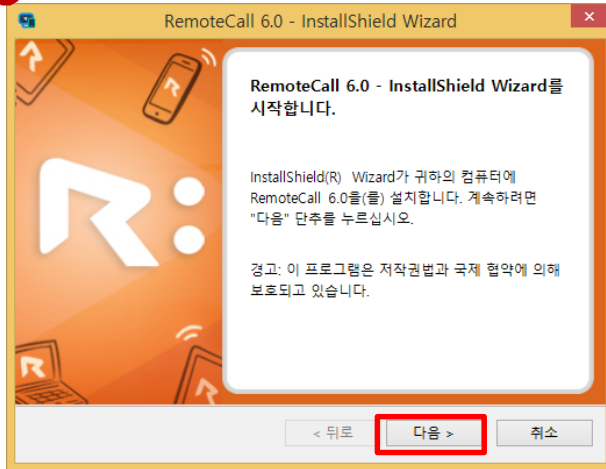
RemoteCall 6.0 - InstallShield Wizard

RemoteCall 6.0 - InstallShield Wizard를 시작합니다.

InstallShield(R) Wizard가 귀하의 컴퓨터에 RemoteCall 6.0을(를) 설치합니다. 계속하려면 "다음" 단추를 누르십시오.

경고: 이 프로그램은 저작권법과 국제 협약에 의해 보호되고 있습니다.

< 뒤로
다음 >
취소